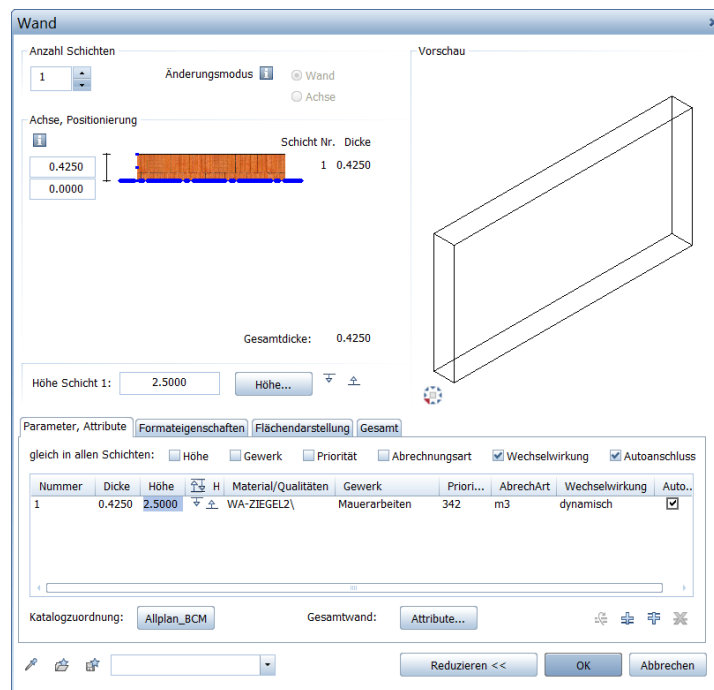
Wand

Anzahl Schichten
1
Änderungsmodus
Wand
Achse

Achse, Positionierung
Schicht Nr. Dicke
0.4250
0.0000
1 0.4250

Gesamtdicke: 0.4250

Höhe Schicht 1: 2.5000 Höhe...

Vorschau

Parameter, Attribute | Formateigenschaften | Flächendarstellung | Gesamt

gleich in allen Schichten: Höhe Gewerk Priorität Abrechnungsart Wechselwirkung Autoanschluss

| Nummer | Dicke | Höhe | H | Material/Qualitäten | Gewerk | Priori... | AbrechArt | Wechselwirkung | Auto... |
|---|---|---|---|---|---|---|---|---|---|
| 1 | 0.4250 | 2.5000 | | WA-ZIEGEL2\ | Mauerarbeiten | 342 | m3 | dynamisch | ☑ |

Katalogzuordnung: Allplan_BCM
Gesamtwand: Attribute...

Reduzieren << OK Abbrechen